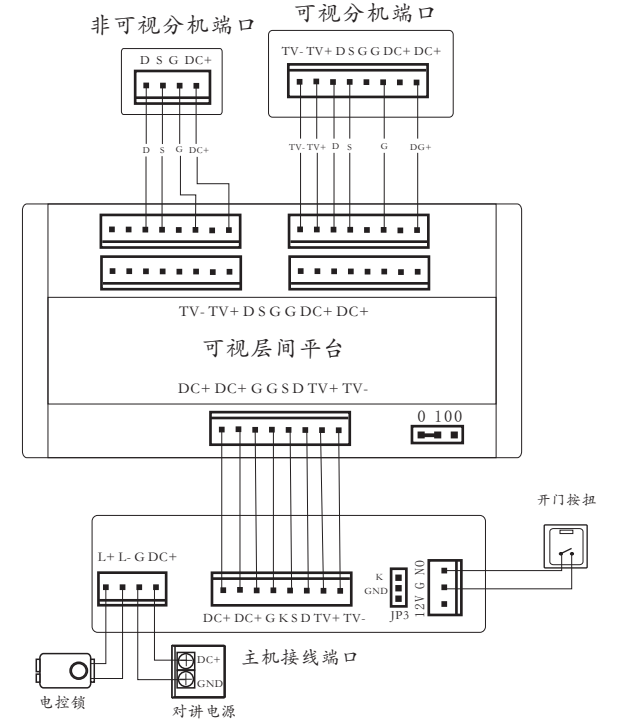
非可视分机端口

可视分机端口

D S G DC+

TV- TV+ D S G G DC+ DC+

D S G DC+

TV- TV+ D S G DG+

TV- TV+ D S G G DC+ DC+

可视层间平台

DC+ DC+ G G S D TV+ TV-

0 100

开门按扭

L+ L- G DC+

K GND JP3

12V G NO

DC+ DC+ G K S D TV+ TV-

DC+ GND

主机接线端口

电控锁

对讲电源